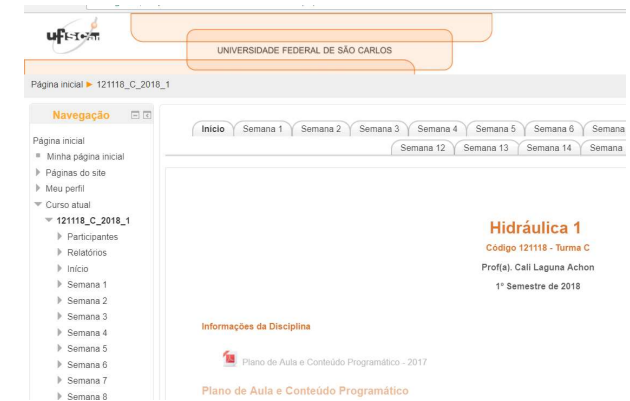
ufscar

UNIVERSIDADE FEDERAL DE SÃO CARLOS

Página inicial ► 121118_C_2018_1

Navegação

Página inicial
Minha página inicial
Páginas do site
Meu perfil
Curso atual
121118_C_2018_1
Participantes
Relatórios
Início
Semana 1
Semana 2
Semana 3
Semana 4
Semana 5
Semana 6
Semana 7
Semana 8

Início | Semana 1 | Semana 2 | Semana 3 | Semana 4 | Semana 5 | Semana 6 | Semana
Semana 12 | Semana 13 | Semana 14 | Semana

Hidráulica 1
Código 121118 - Turma C
Prof(a). Cali Laguna Achon
1º Semestre de 2018

Informações da Disciplina

Plano de Aula e Conteúdo Programático - 2017

Plano de Aula e Conteúdo Programático